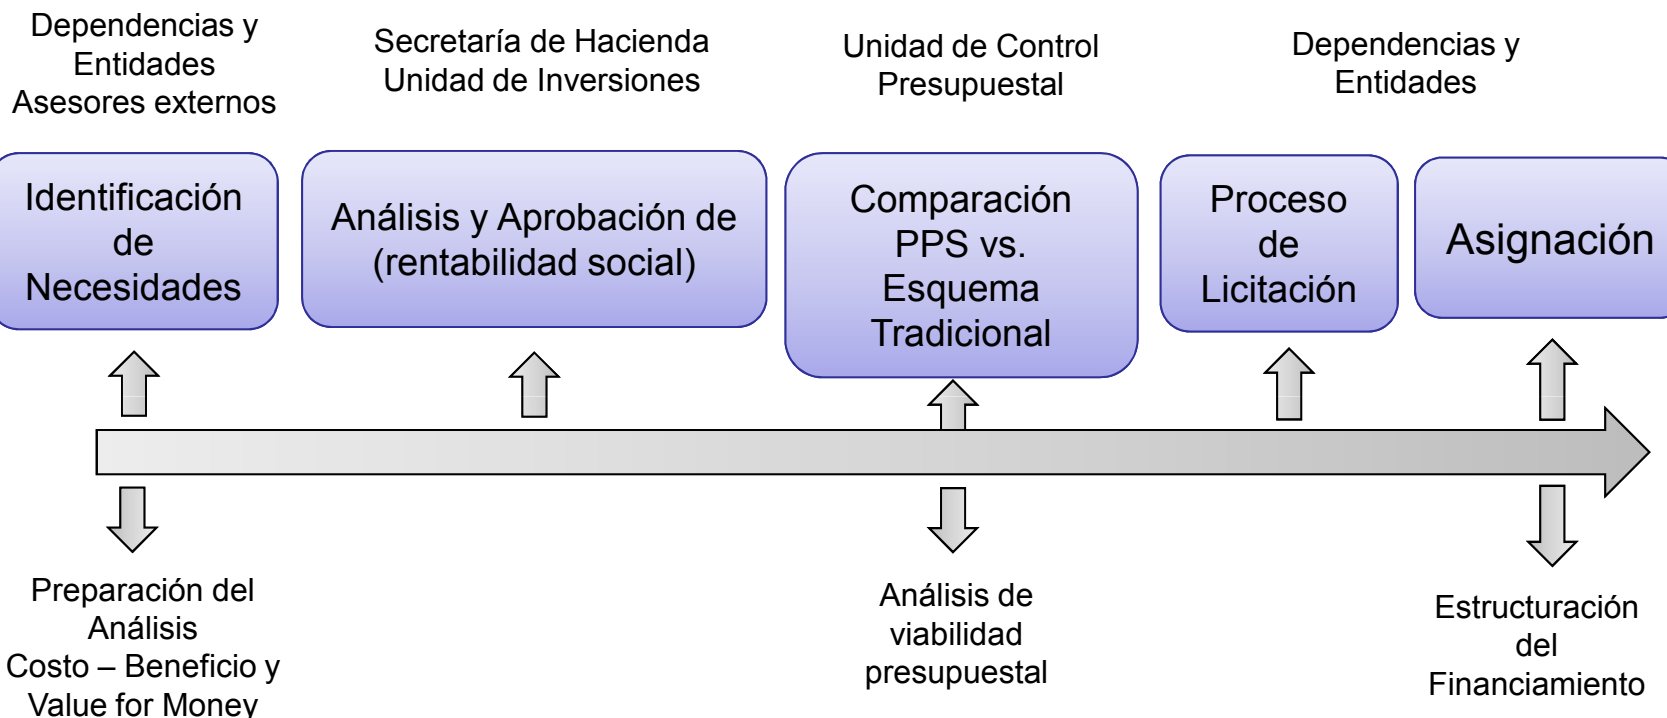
Dependencias y Entidades
Asesores externos

Secretaría de Hacienda
Unidad de Inversiones

Unidad de Control Presupuestal

Dependencias y Entidades

Identificación de Necesidades

Análisis y Aprobación de (rentabilidad social)

Comparación PPS vs. Esquema Tradicional

Proceso de Licitación

Asignación

Preparación del Análisis
Costo – Beneficio y Value for Money

Análisis de viabilidad presupuestal

Estructuración del Financiamiento